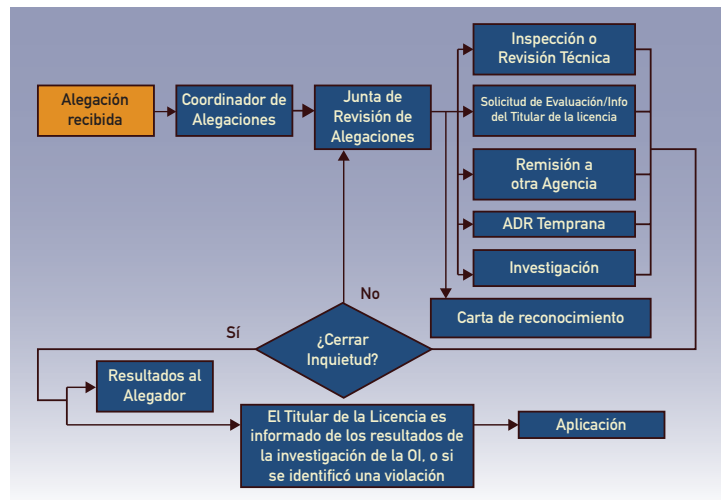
Alegación recibida

Coordinador de Alegaciones

Junta de Revisión de Alegaciones

Inspección o Revisión Técnica

Solicitud de Evaluación/Info del Titular de la licencia

Remisión a otra Agencia

ADR Temprana

Investigación

Carta de reconocimiento

No

Sí

¿Cerrar Inquietud?

Resultados al Alegador

El Titular de la Licencia es informado de los resultados de la investigación de la OI, o si se identificó una violación

Aplicación